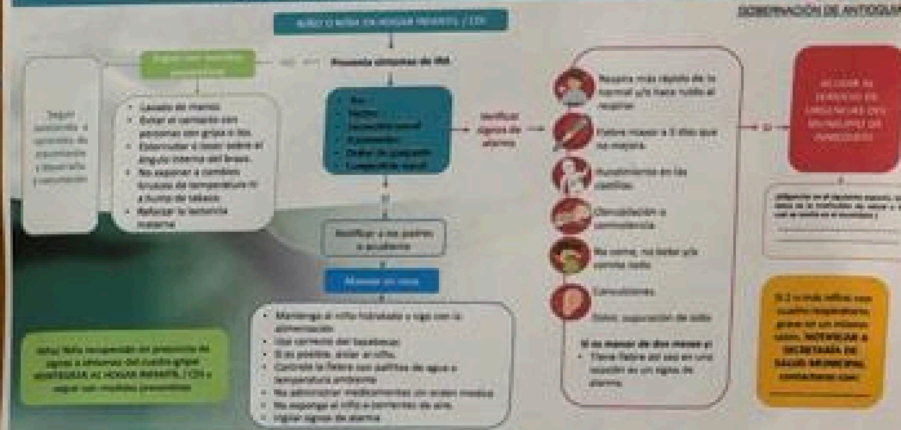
GOBERNACIÓN DE ANTIOQUIA

NIÑO O NIÑA EN HOGAR INFANTIL / CDI

Presenta síntomas de IRA

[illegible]

Seguir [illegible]

- Lavado de manos.
- Evitar el contacto con personas con gripa o tos.
- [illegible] sobre el ángulo interno del brazo.
- No exponer a cambios bruscos de temperatura ni a humo de tabaco.
- Reforzar la lactancia materna

- Tos
- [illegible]
- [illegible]
- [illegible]
- Dolor de garganta
- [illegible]

Verificar signos de alarma

Respira más rápido de lo normal y/o hace ruido al respirar

Fiebre mayor a 3 días que no mejora

Hundimiento en las costillas

Decaimiento o somnolencia

No come, no bebe y/o vomita todo

Convulsiones

Dolor, supuración de oído

Si es menor de dos meses y:
- Tiene fiebre del seno en una sesión en un signos de alarma.

ACUDIR AL SERVICIO DE URGENCIAS DEL MUNICIPIO DE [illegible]

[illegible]

Si 2 o más niños con cuadro respiratorio grave en un mismo salón, NOTIFICAR A SECRETARÍA DE SALUD MUNICIPAL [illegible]

Notificar a los padres o acudiente

Manejo en casa

- Mantenga al niño hidratado y siga con la alimentación.
- Use pañuelo desechable.
- Si es posible, aislar al niño.
- Controle la fiebre con paños de agua a temperatura ambiente.
- No administrar medicamentos sin orden médica.
- No exponga al niño a corrientes de aire.
- Vigilar signos de alarma.

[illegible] niño recuperado sin presencia de signos o síntomas del cuadro gripal REINTEGRAR AL HOGAR INFANTIL / CDI y seguir con medidas preventivas